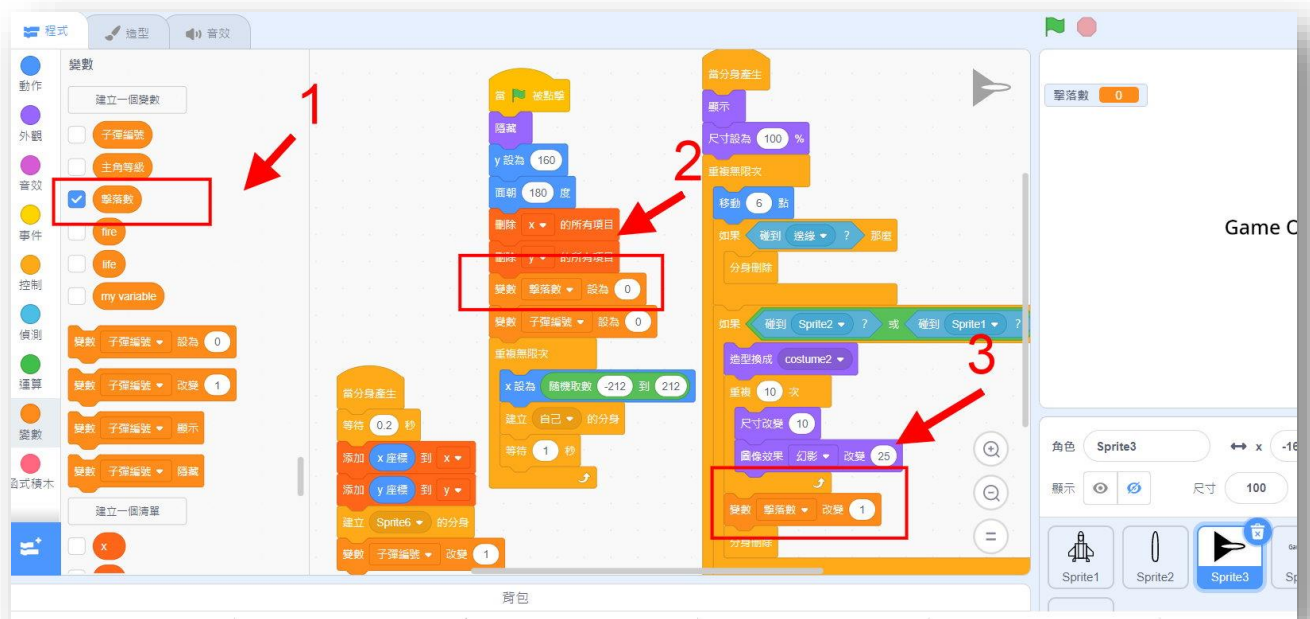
程式 造型 音效

動作
外觀
音效
事件
控制
偵測
運算
變數
函式積木

變數
建立一個變數
子彈編號
主角等級
擊落數
fire
life
my variable
變數 子彈編號 設為 0
變數 子彈編號 改變 1
變數 子彈編號 顯示
變數 子彈編號 隱藏
建立一個清單
x

1

當分身產生
等待 0.2 秒
添加 x 座標 到 x
添加 y 座標 到 y
建立 Sprite6 的分身
變數 子彈編號 改變 1

當 被點擊
隱藏
y 設為 160
面朝 180 度
刪除 x 的所有項目
刪除 y 的所有項目
變數 擊落數 設為 0
變數 子彈編號 設為 0
重複無限次
x 設為 隨機取數 -212 到 212
建立 自己 的分身
等待 1 秒

2

當分身產生
顯示
尺寸設為 100 %
重複無限次
移動 6 點
如果 碰到 邊緣 ? 那麼
分身刪除
如果 碰到 Sprite2 ? 或 碰到 Sprite1 ?
造型換成 costume2
重複 10 次
尺寸改變 10
圖像效果 幻影 改變 25
變數 擊落數 改變 1
分身刪除

3

背包

擊落數 0
Game O
角色 Sprite3
x -16
顯示
尺寸 100
Sprite1 Sprite2 Sprite3 Sp